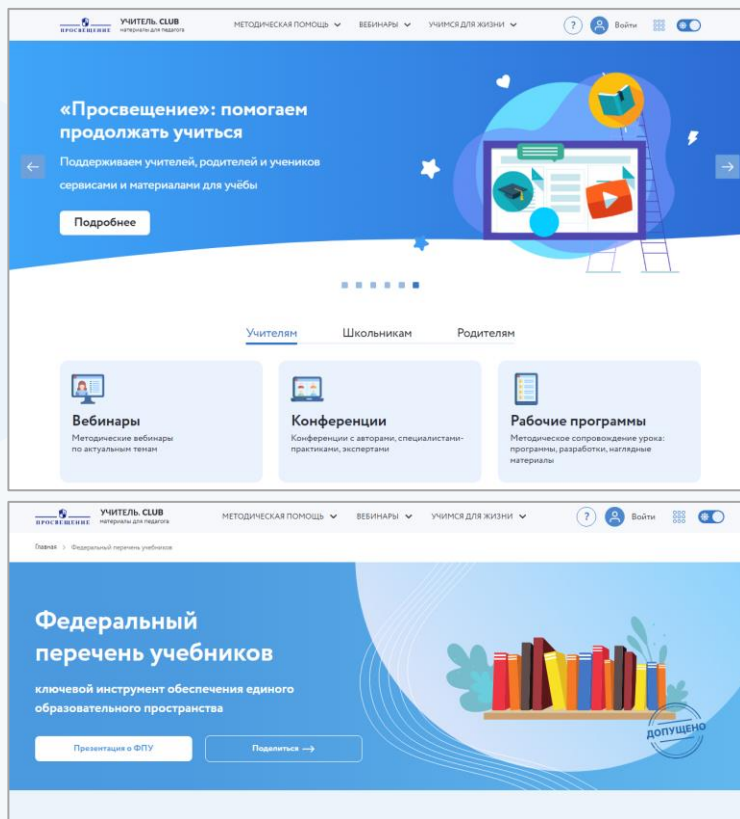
ПРОСВЕЩЕНИЕ УЧИТЕЛЬ. CLUB материалы для педагога

МЕТОДИЧЕСКАЯ ПОМОЩЬ ВЕБИНАРЫ УЧИМСЯ ДЛЯ ЖИЗНИ ? Войти

«Просвещение»: помогаем продолжать учиться

Поддерживаем учителей, родителей и учеников сервисами и материалами для учёбы

Подробнее

Учителям Школьникам Родителям

Вебинары
Методические вебинары по актуальным темам

Конференции
Конференции с авторами, специалистами-практиками, экспертами

Рабочие программы
Методическое сопровождение урока: программы, разработки, наглядные материалы

ПРОСВЕЩЕНИЕ УЧИТЕЛЬ. CLUB материалы для педагога

МЕТОДИЧЕСКАЯ ПОМОЩЬ ВЕБИНАРЫ УЧИМСЯ ДЛЯ ЖИЗНИ ? Войти

Главная > Федеральный перечень учебников

Федеральный перечень учебников

ключевой инструмент обеспечения единого образовательного пространства

Презентация о ФПУ

Поделиться →

ДОПУЩЕНО